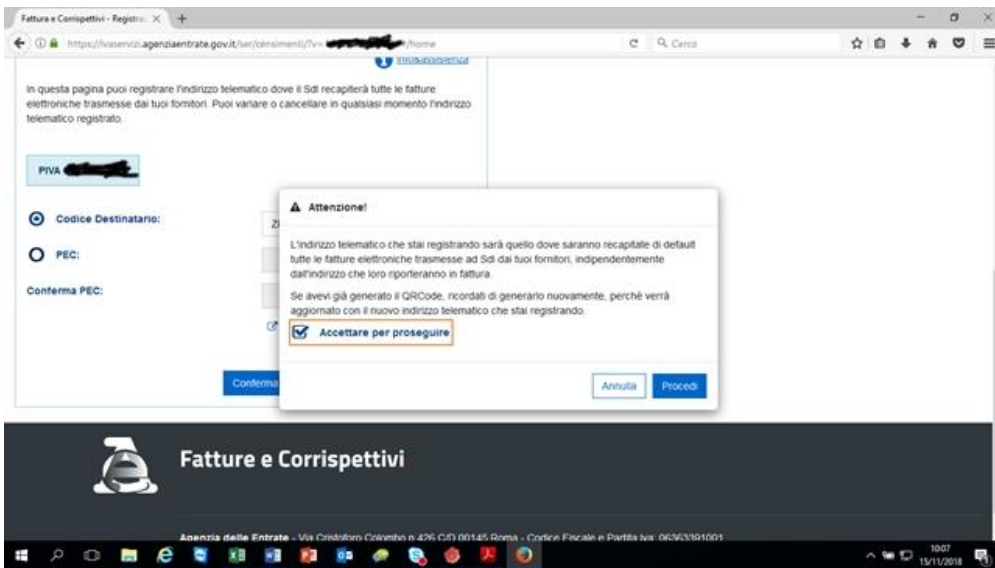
Fatture e Corrispettivi - Registra ×

https://ivaservizi.agenziaentrate.gov.it/ser/censimenti/?v= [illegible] /home

Q Cerca

Info/assistenza

In questa pagina puoi registrare l'indirizzo telematico dove il SdI recapiterà tutte le fatture elettroniche trasmesse dai tuoi fornitori. Puoi variare o cancellare in qualsiasi momento l'indirizzo telematico registrato.

PIVA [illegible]

Codice Destinatario:

Z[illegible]

PEC:

Conferma PEC:

Conferma

Attenzione!

L'indirizzo telematico che stai registrando sarà quello dove saranno recapitate di default tutte le fatture elettroniche trasmesse ad SdI dai tuoi fornitori, indipendentemente dall'indirizzo che loro riporteranno in fattura.

Se avevi già generato il QRCode, ricordati di generarlo nuovamente, perché verrà aggiornato con il nuovo indirizzo telematico che stai registrando.

Accettare per proseguire

Annulla

Procedi

Fatture e Corrispettivi

Agenzia delle Entrate - Via Cristoforo Colombo n.426 C/D 00145 Roma - Codice Fiscale e Partita Iva: 06363391001

10:07
15/11/2018